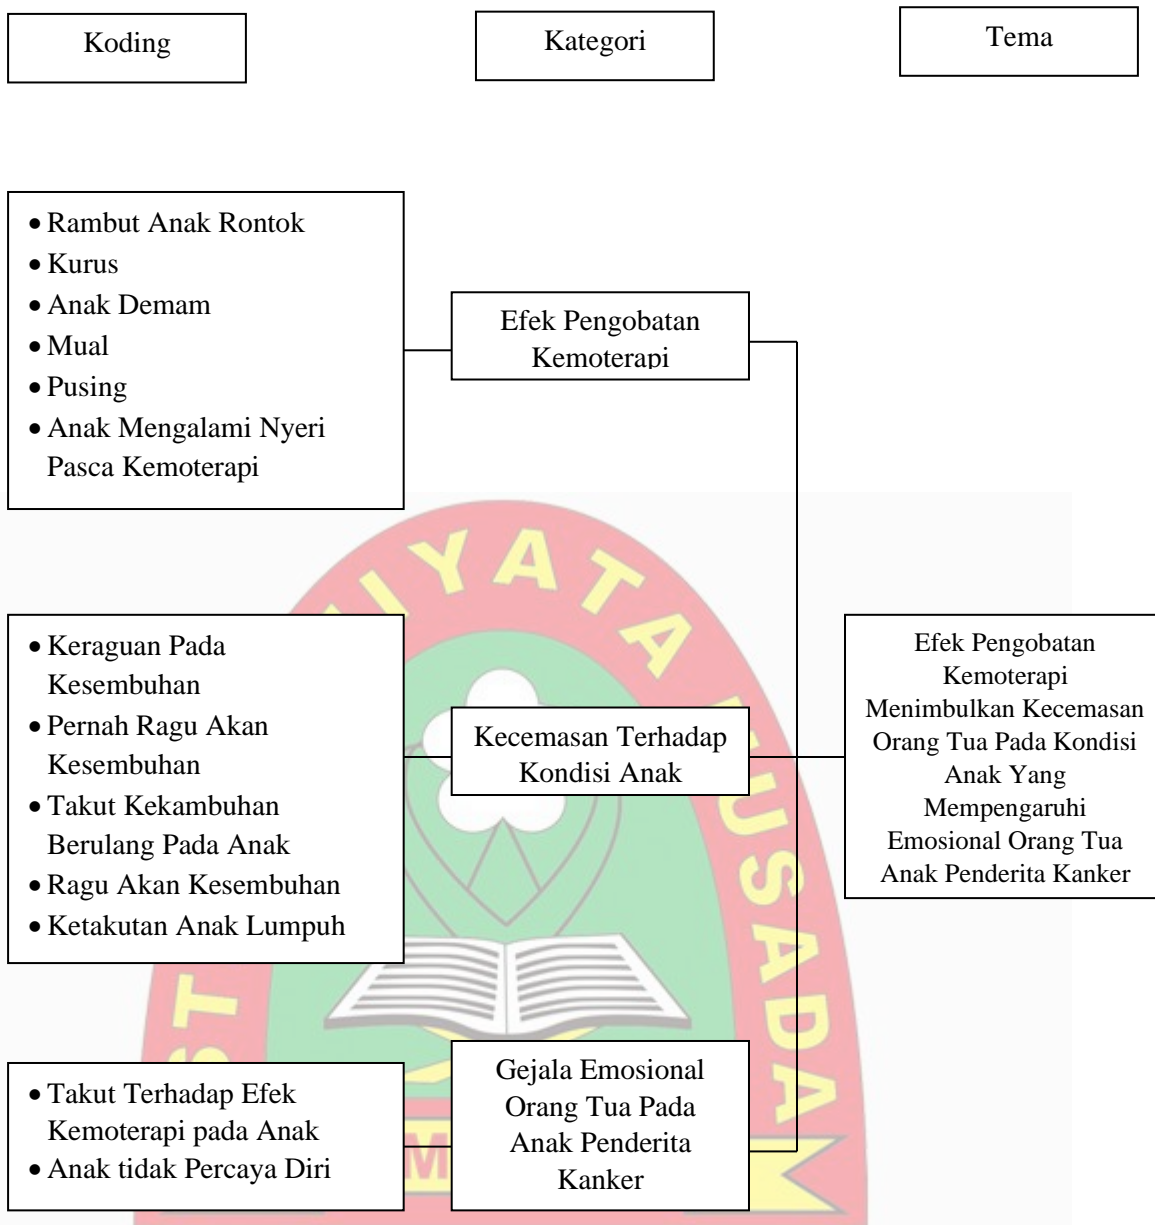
Koding

Kategori

Tema

- Rambut Anak Rontok
- Kurus
- Anak Demam
- Mual
- Pusing
- Anak Mengalami Nyeri Pasca Kemoterapi

Efek Pengobatan Kemoterapi

- Keraguan Pada Kesembuhan
- Pernah Ragu Akan Kesembuhan
- Takut Kekambuhan Berulang Pada Anak
- Ragu Akan Kesembuhan
- Ketakutan Anak Lumpuh

Kecemasan Terhadap Kondisi Anak

Efek Pengobatan Kemoterapi Menimbulkan Kecemasan Orang Tua Pada Kondisi Anak Yang Mempengaruhi Emosional Orang Tua Anak Penderita Kanker

- Takut Terhadap Efek Kemoterapi pada Anak
- Anak tidak Percaya Diri

Gejala Emosional Orang Tua Pada Anak Penderita Kanker